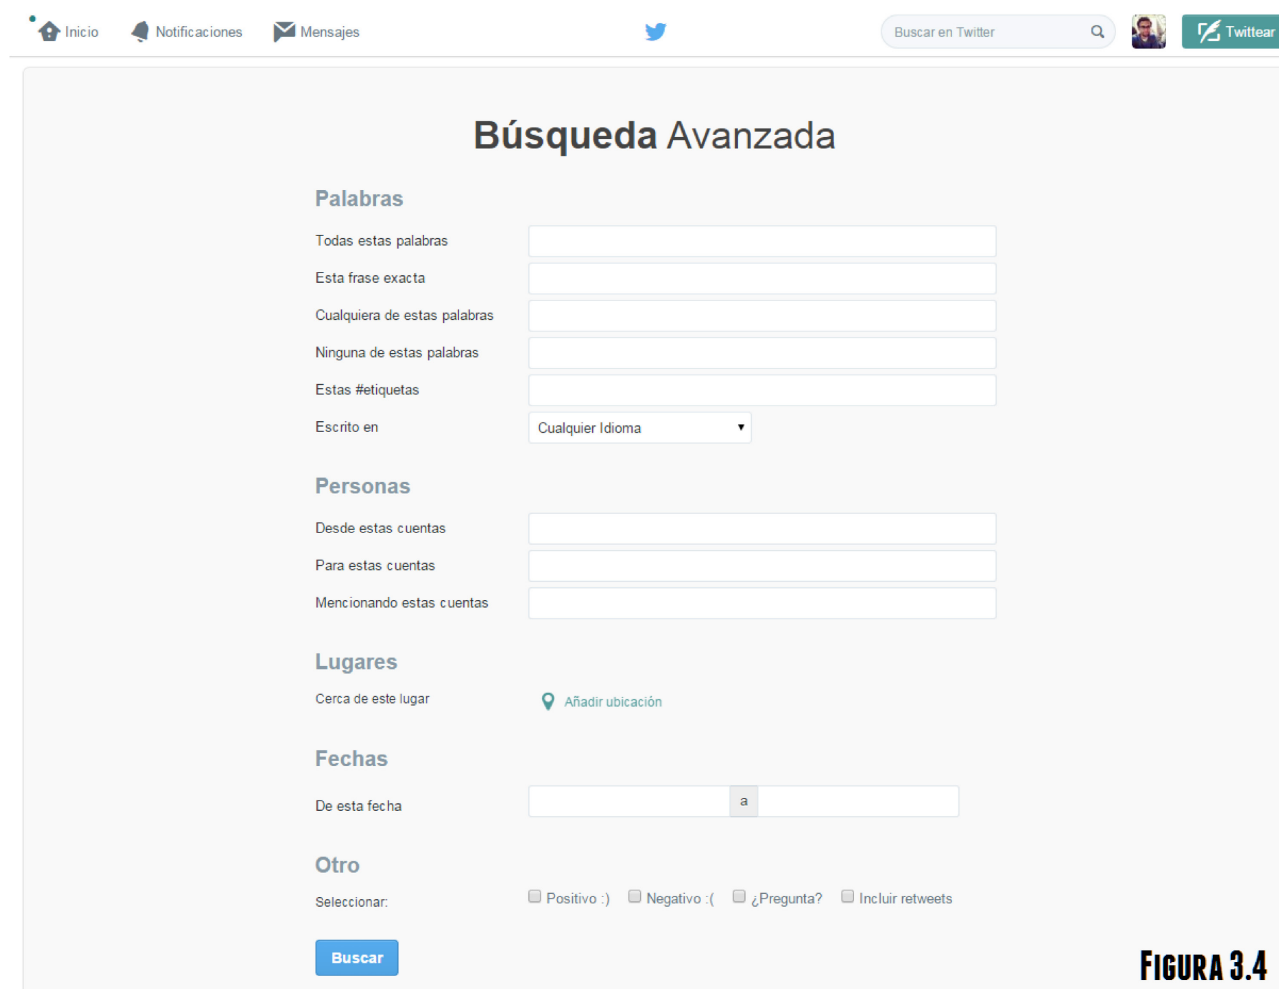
Inicio Notificaciones Mensajes

Buscar en Twitter

Twittear

**Búsqueda** Avanzada

Palabras

Todas estas palabras

Esta frase exacta

Cualquiera de estas palabras

Ninguna de estas palabras

Estas #etiquetas

Escrito en Cualquier Idioma

Personas

Desde estas cuentas

Para estas cuentas

Mencionando estas cuentas

Lugares

Cerca de este lugar Añadir ubicación

Fechas

De esta fecha a

Otro

Seleccionar: Positivo :) Negativo :( ¿Pregunta? Incluir retweets

Buscar

FIGURA 3.4